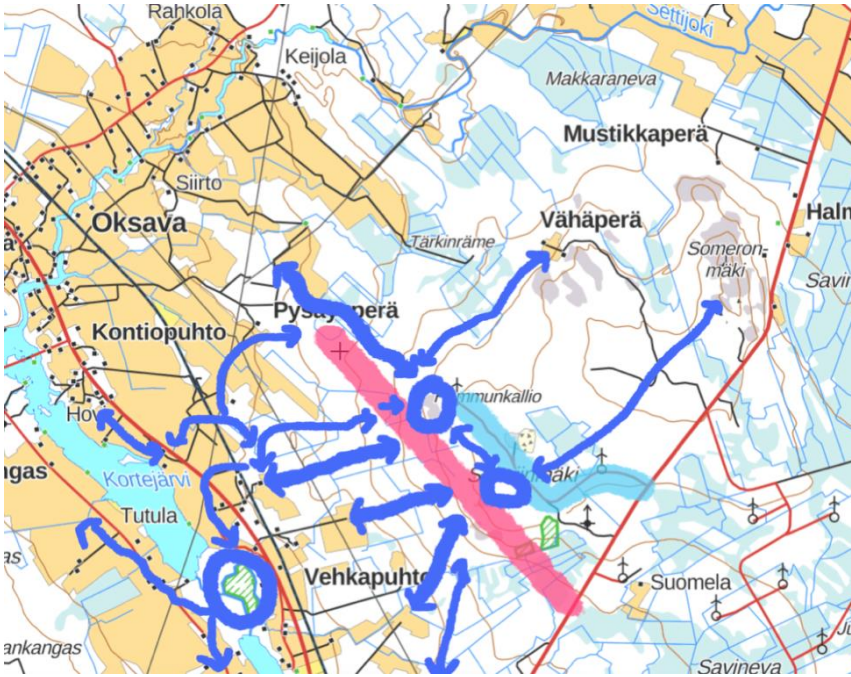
Rahkola
Keijola
Settijoki
Makkaraneva
Mustikkaperä
Siirto
Oksava
Vähäperä
Halm
Tärkinräme
Someronmäki
Savin
Pysäysperä
Kontiopuhto
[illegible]mmunkallio
Ho
gas
Kortejärvi
S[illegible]mäki
Tutula
Vehkapuhto
Suomela
ankangas
Savineva